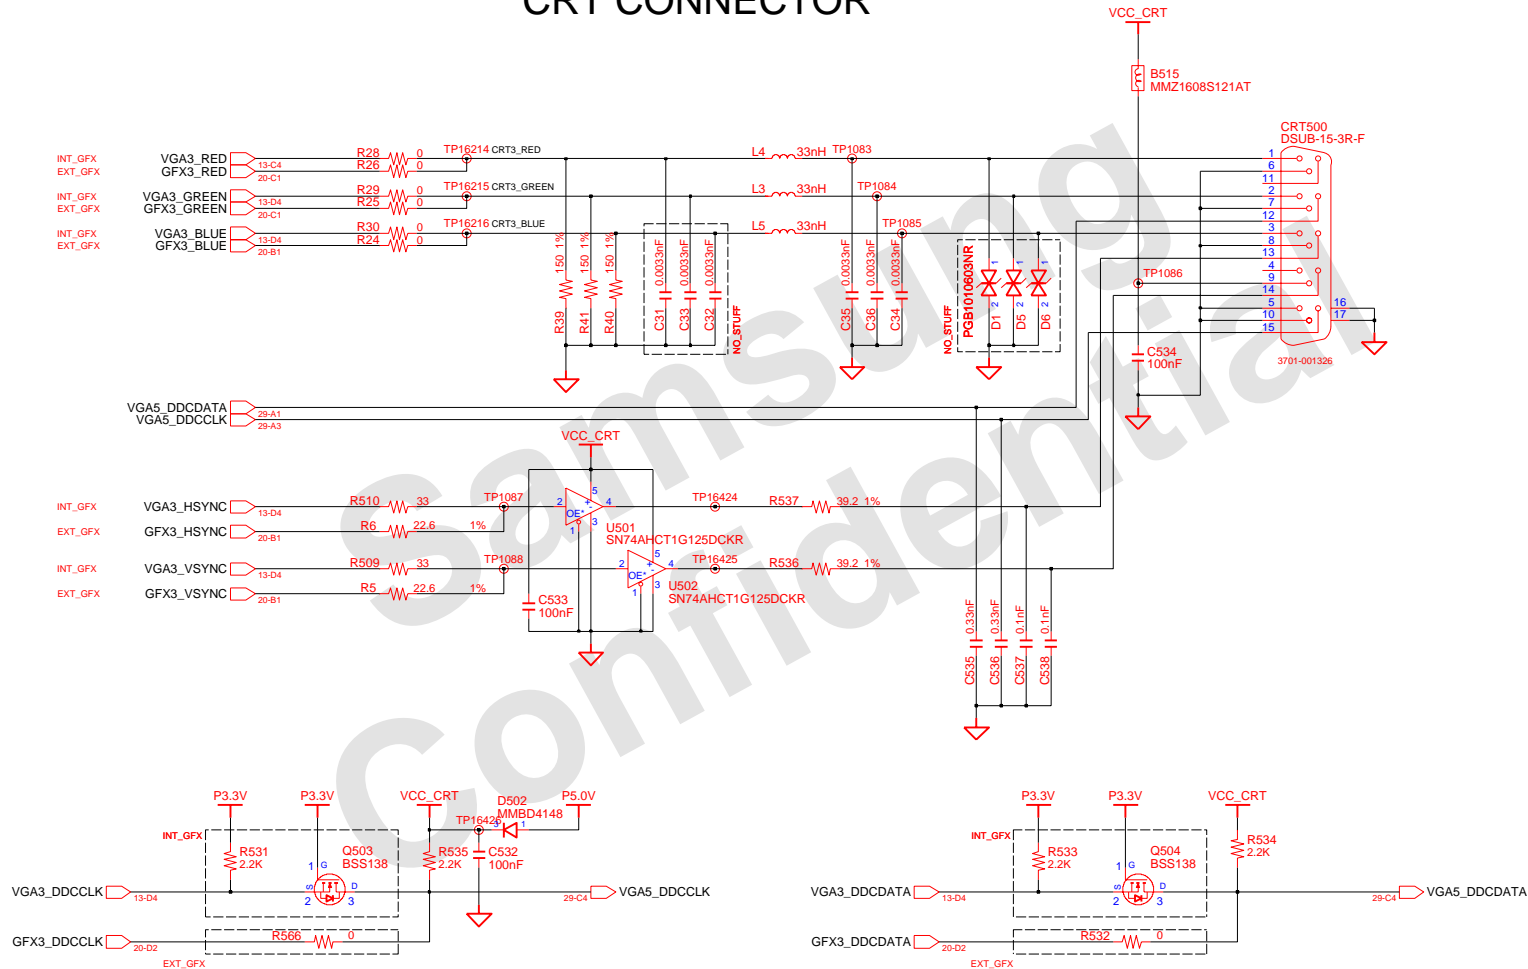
CRT CONNECTOR

VCC_CRT
B515
MMZ1608S121AT

CRT500
DSUB-15-3R-F

INT_GFX VGA3_RED 13-C4
EXT_GFX GFX3_RED 20-C1
R28 0
R26 0
TP16214 CRT3_RED
INT_GFX VGA3_GREEN 13-D4
EXT_GFX GFX3_GREEN 20-C1
R29 0
R25 0
TP16215 CRT3_GREEN
INT_GFX VGA3_BLUE 13-D4
EXT_GFX GFX3_BLUE 20-B1
R30 0
R24 0
TP16216 CRT3_BLUE

L4 33nH TP1083
L3 33nH TP1084
L5 33nH TP1085

150 1% R39
150 1% R41
150 1% R40
0.0033nF C31
0.0033nF C33
0.0033nF C32
NO_STUFF
0.0033nF C35
0.0033nF C36
0.0033nF C34
NO_STUFF
PGB1010603NR
D1 D5 D6
1 2 1 2 1 2

1 6 11 2 7 12 3 8 13 4 9 14 5 10 15
16 17
TP1086
C534 100nF
3701-001326

VGA5_DDCDATA 29-A1
VGA5_DDCCLK 29-A3

VCC_CRT
INT_GFX VGA3_HSYNC 13-D4
R510 33
TP1087
EXT_GFX GFX3_HSYNC 20-B1
R6 22.6 1%
U501
SN74AHCT1G125DCKR
OE*
TP16424
R537 39.2 1%
INT_GFX VGA3_VSYNC 13-D4
R509 33
TP1088
EXT_GFX GFX3_VSYNC 20-B1
R5 22.6 1%
C533 100nF
U502
SN74AHCT1G125DCKR
OE*
TP16425
R536 39.2 1%

0.33nF C535
0.33nF C536
0.1nF C537
0.1nF C538

P3.3V P3.3V VCC_CRT
D502
MMBD4148
P5.0V
TP16426
INT_GFX
R531 2.2K
Q503
BSS138
R535 2.2K
C532 100nF
VGA3_DDCCLK 13-D4
29-C4 VGA5_DDCCLK
GFX3_DDCCLK 20-D2
R566 0
EXT_GFX

P3.3V P3.3V VCC_CRT
INT_GFX
R533 2.2K
Q504
BSS138
R534 2.2K
VGA3_DDCDATA 13-D4
29-C4 VGA5_DDCDATA
GFX3_DDCDATA 20-D2
R532 0
EXT_GFX

Samsung Confidential